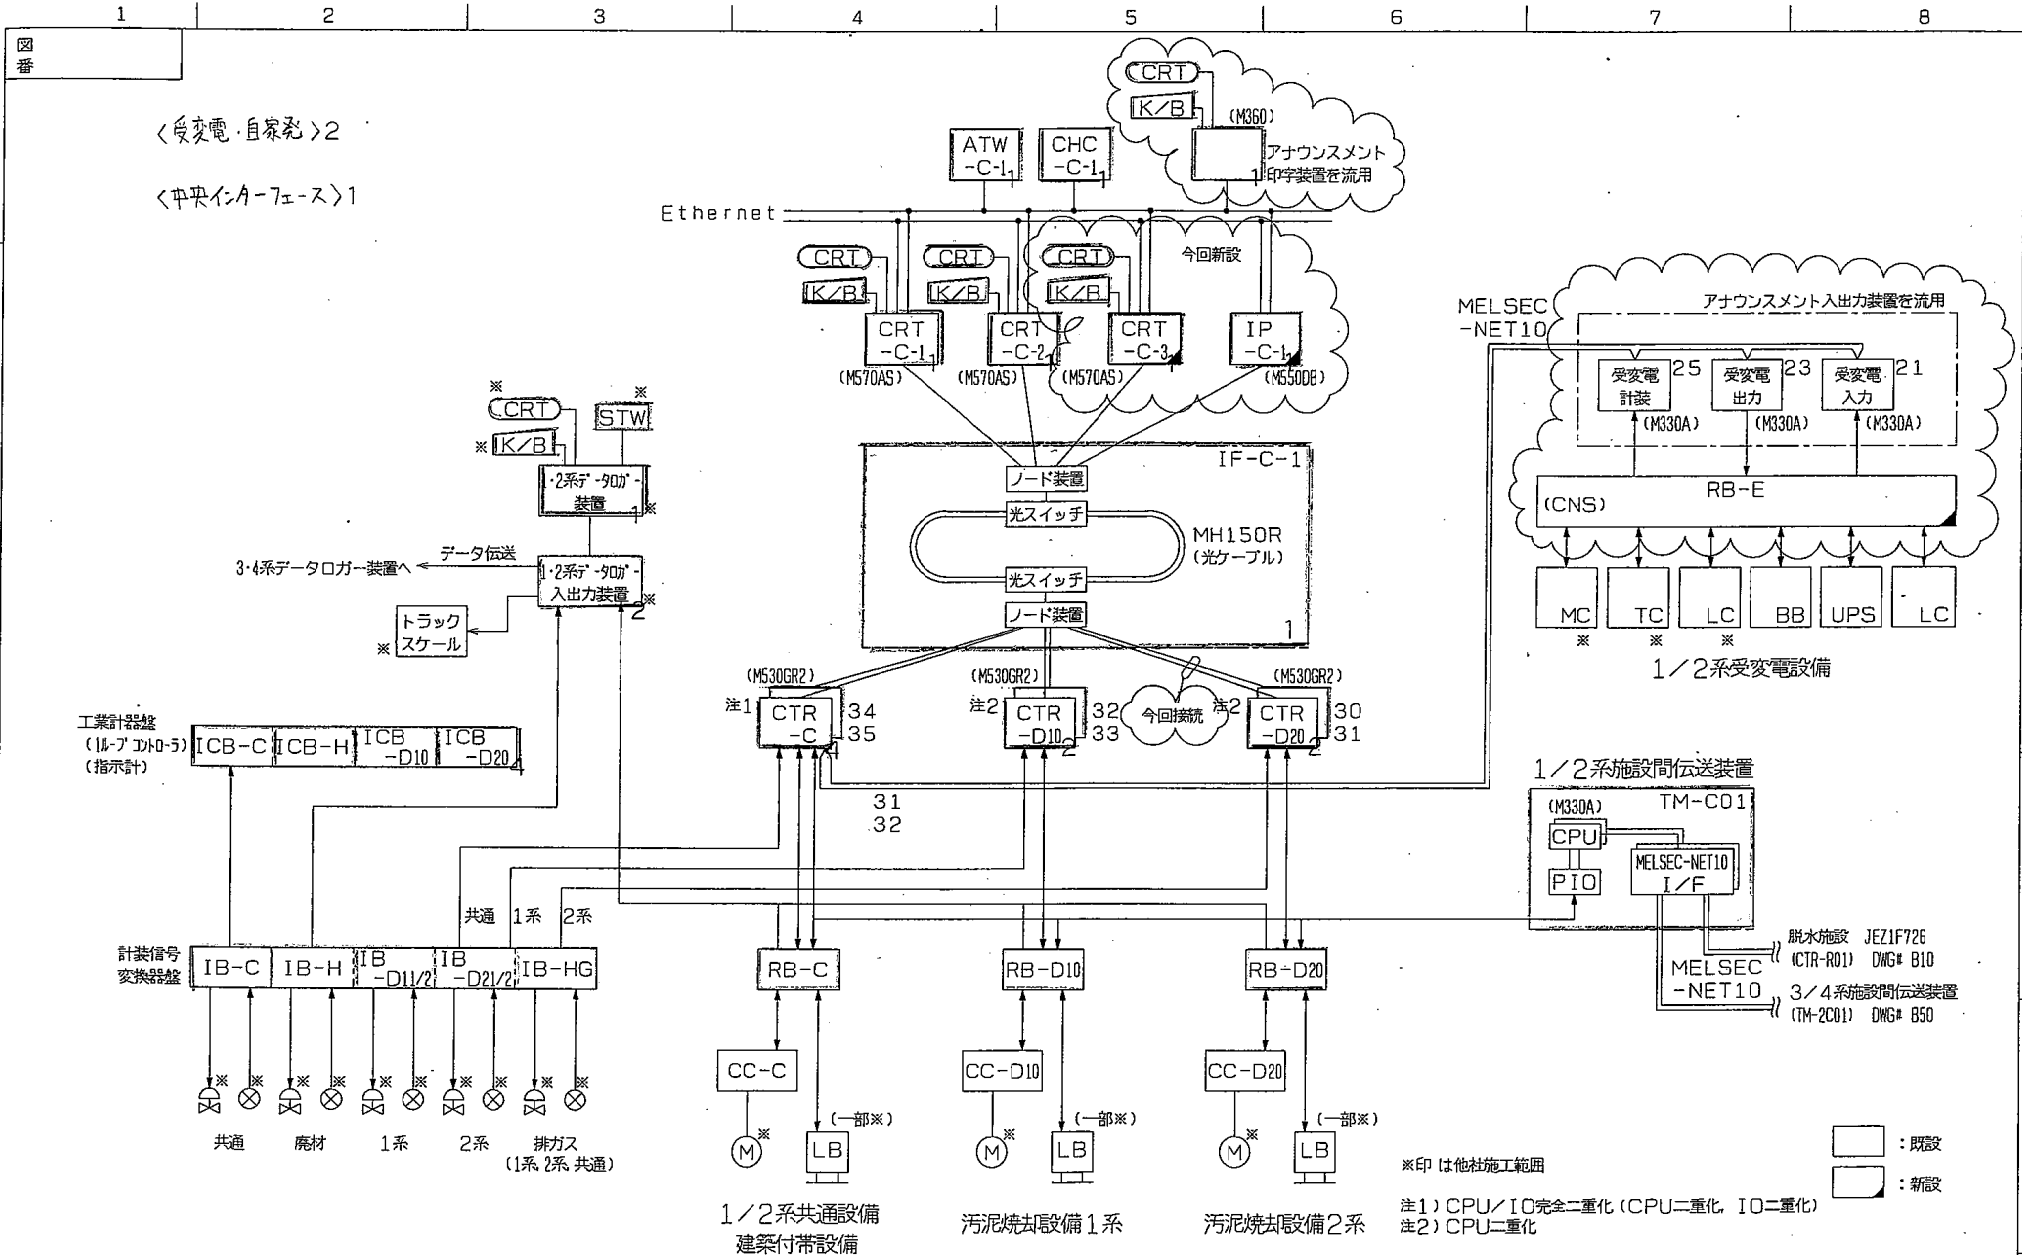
1 2 3 4 5 6 7 8

図
番

〈受変電・自家発〉2

〈中央インターフェース〉1

CRT
K/B
(M360)
アナウンスメント
印字装置を流用
1

ATW
-C-1
1

CHC
-C-1
1

Ethernet

今回新設

CRT
K/B
CRT
K/B
CRT
K/B

CRT
-C-1
1
(M570AS)

CRT
-C-2
1
(M570AS)

CRT
-C-3
1
(M570AS)

IP
-C-1
1
(M550DB)

MELSEC
-NET10

アナウンスメント入出力装置を流用

受変電
計装
25
(M330A)

受変電
出力
23
(M330A)

受変電
入力
21
(M330A)

RB-E
(CNS)

MC
※
TC
※
LC
※
BB
UPS
LC

1/2系受変電設備

※
CRT
※
STW
※
K/B

1・2系データロガー
装置
1
※

データ伝送
3・4系データロガー装置へ

1・2系データロガー
入出力装置
2
※

トラック
スケール
※

IF-C-1
ノード装置
光スイッチ
MH150R
(光ケーブル)
光スイッチ
ノード装置
1

(M530GR2)
注1
CTR
-C
34
35

(M530GR2)
注2
CTR
-D10
2
32
33

今回接続

(M530GR2)
注2
CTR
-D20
2
30
31

31
32

工業計器盤
(ループコントローラ)
(指示計)
ICB-C
ICB-H
ICB
-D10
ICB
-D20
4

1/2系施設間伝送装置
(M330A)
TM-C01
CPU
PIO
MELSEC-NET10
I/F

脱水施設 JEZ1F726
(CTR-R01) DWG# B10

MELSEC
-NET10

3/4系施設間伝送装置
(TM-2C01) DWG# B50

共通 1系 2系

計装信号
変換器盤
IB-C
IB-H
IB
-D11/2
IB
-D21/2
IB-HG

RB-C
RB-D10
RB-D20

CC-C
CC-D10
CC-D20

M
※
LB
(一部※)

M
※
LB
(一部※)

M
※
LB
(一部※)

※ ※ ※ ※ ※ ※ ※ ※ ※ ※

共通 廃材 1系 2系 排ガス
(1系 2系 共通)

1/2系共通設備
建築付帯設備

汚泥焼却設備1系

汚泥焼却設備2系

※印 は他社施工範囲

:既設
:新設

注1) CPU/IO完全二重化 (CPU二重化, IO二重化)
注2) CPU二重化